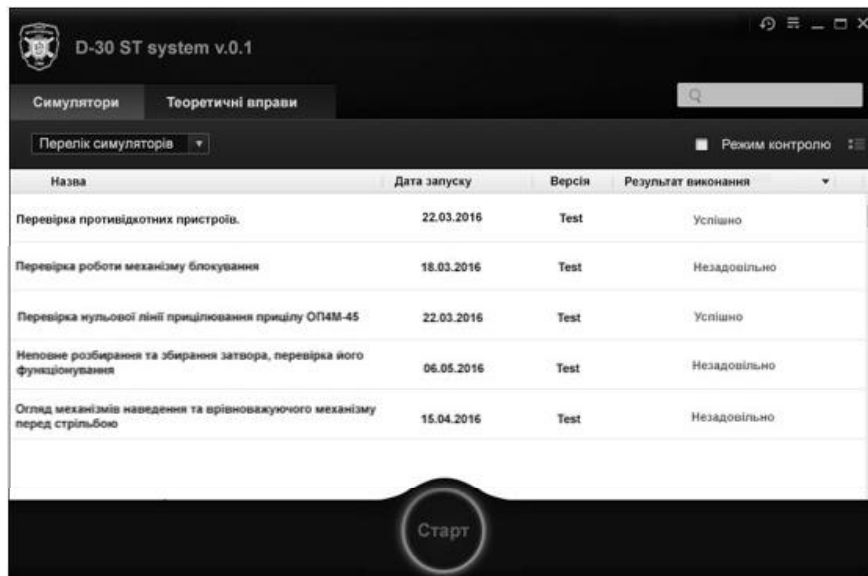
D-30 ST system v.0.1

Симулятори
Теоретичні вправи

Перелік симуляторів

Режим контролю

| Назва | Дата запуску | Версія | Результат виконання |
|---|---|---|---|
| Перевірка противідкотних пристроїв. | 22.03.2016 | Test | Успішно |
| Перевірка роботи механізму блокування | 18.03.2016 | Test | Незадовільно |
| Перевірка нульової лінії прицілювання прицілу ОП4М-45 | 22.03.2016 | Test | Успішно |
| Неповне розбирання та збирання затвора, перевірка його функціонування | 06.05.2016 | Test | Незадовільно |
| Огляд механізмів наведення та врівноважуючого механізму перед стрільбою | 15.04.2016 | Test | Незадовільно |

Старт